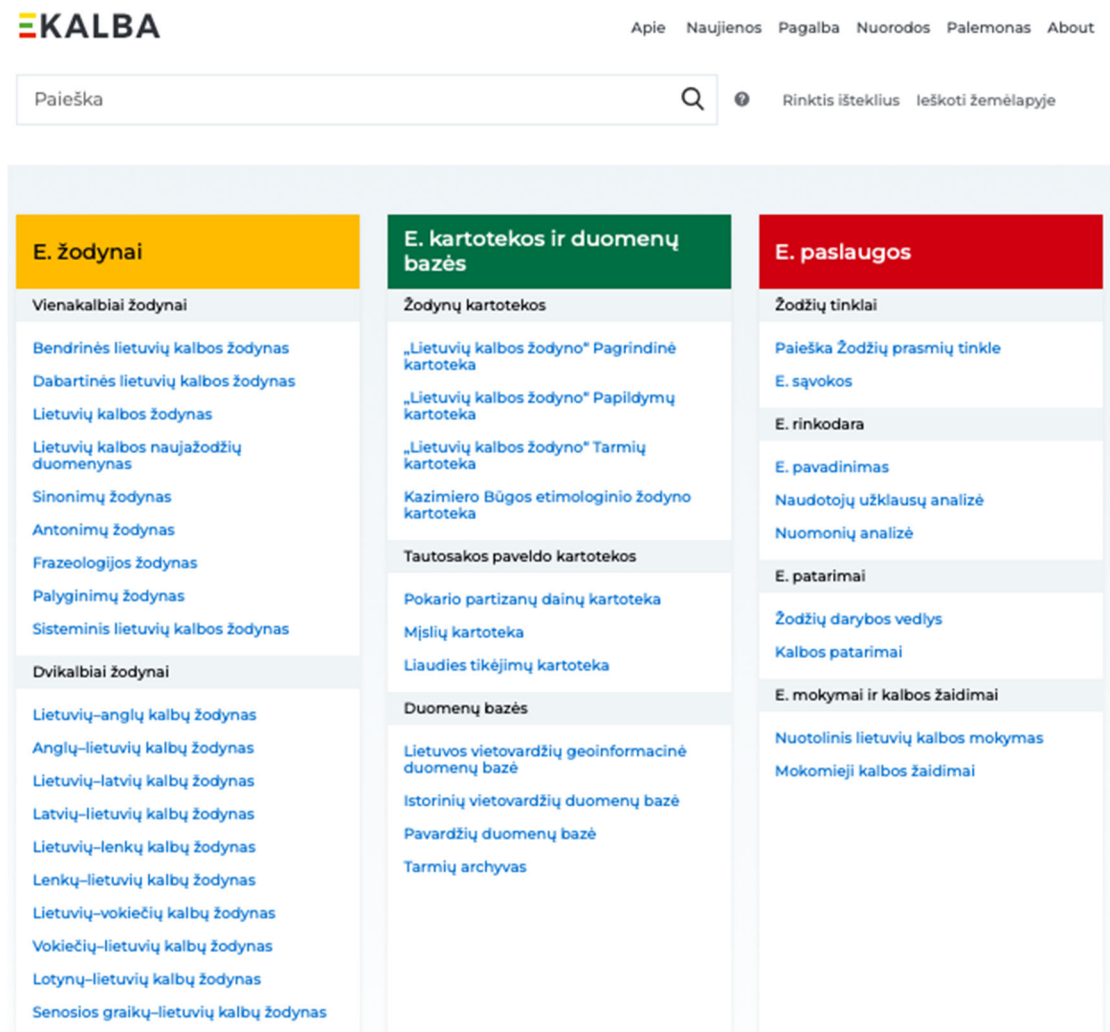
EKALBA

Apie Naujienos Pagalba Nuorodos Palemonas About

Paieška

Rinktis išteklius Ieškoti žemėlapyje

E. žodynai

Vienakalbiai žodynai

Bendrinės lietuvių kalbos žodynas

Dabartinės lietuvių kalbos žodynas

Lietuvių kalbos žodynas

Lietuvių kalbos naujažodžių duomenynas

Sinonimų žodynas

Antonimų žodynas

Frazeologijos žodynas

Palyginimų žodynas

Sisteminis lietuvių kalbos žodynas

Dvikalbiai žodynai

Lietuvių–anglų kalbų žodynas

Anglų–lietuvių kalbų žodynas

Lietuvių–latvių kalbų žodynas

Latvių–lietuvių kalbų žodynas

Lietuvių–lenkų kalbų žodynas

Lenkų–lietuvių kalbų žodynas

Lietuvių–vokiečių kalbų žodynas

Vokiečių–lietuvių kalbų žodynas

Lotynų–lietuvių kalbų žodynas

Senosios graikų–lietuvių kalbų žodynas

E. kartotekos ir duomenų bazės

Žodynų kartotekos

„Lietuvių kalbos žodyno" Pagrindinė kartoteka

„Lietuvių kalbos žodyno" Papildymų kartoteka

„Lietuvių kalbos žodyno" Tarmių kartoteka

Kazimiero Būgos etimologinio žodyno kartoteka

Tautosakos paveldo kartotekos

Pokario partizanų dainų kartoteka

Mįslių kartoteka

Liaudies tikėjimų kartoteka

Duomenų bazės

Lietuvos vietovardžių geoinformacinė duomenų bazė

Istorinių vietovardžių duomenų bazė

Pavardžių duomenų bazė

Tarmių archyvas

E. paslaugos

Žodžių tinklai

Paieška Žodžių prasmių tinkle

E. sąvokos

E. rinkodara

E. pavadinimas

Naudotojų užklausų analizė

Nuomonių analizė

E. patarimai

Žodžių darybos vedlys

Kalbos patarimai

E. mokymai ir kalbos žaidimai

Nuotolinis lietuvių kalbos mokymas

Mokomieji kalbos žaidimai